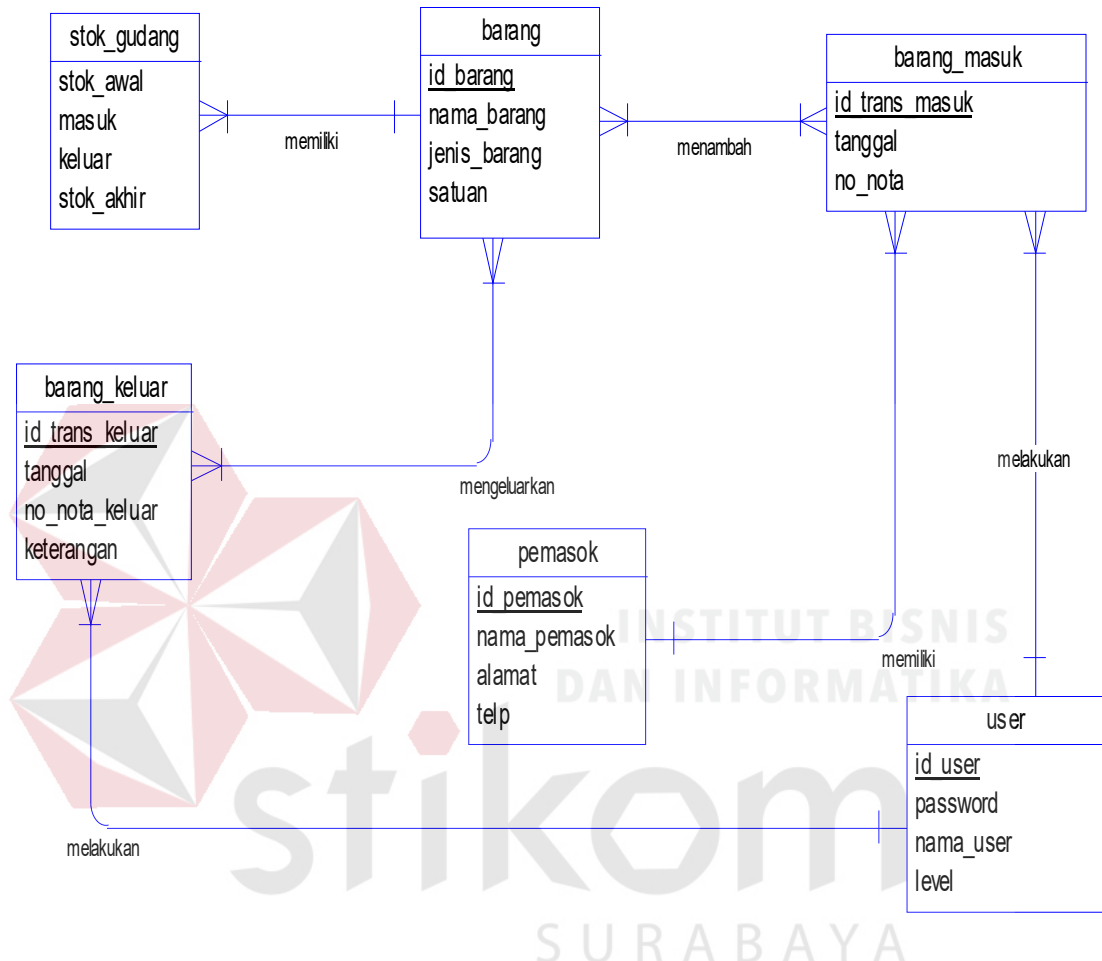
stok_gudang
stok_awal
masuk
keluar
stok_akhir

memiliki

barang
id_barang
nama_barang
jenis_barang
satuan

menambah

barang_masuk
id_trans_masuk
tanggal
no_nota

barang_keluar
id_trans_keluar
tanggal
no_nota_keluar
keterangan

mengeluarkan

melakukan

pemasok
id_pemasok
nama_pemasok
alamat
telp

memiliki

INSTITUT BISNIS
DAN INFORMATIKA

user
id_user
password
nama_user
level

melakukan

stikom
SURABAYA